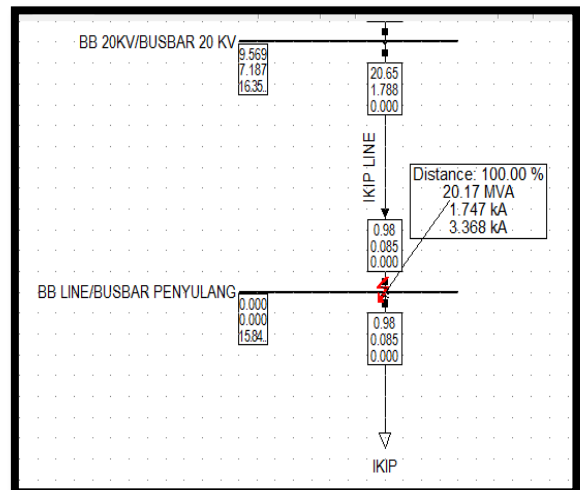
BB 20KV/BUSBAR 20 KV

9.569
7.187
16.35.

20.65
1.788
0.000

IKIP LINE

Distance: 100.00 %
20.17 MVA
1.747 kA
3.368 kA

0.98
0.085
0.000

BB LINE/BUSBAR PENYULANG

0.000
0.000
15.84.

0.98
0.085
0.000

IKIP